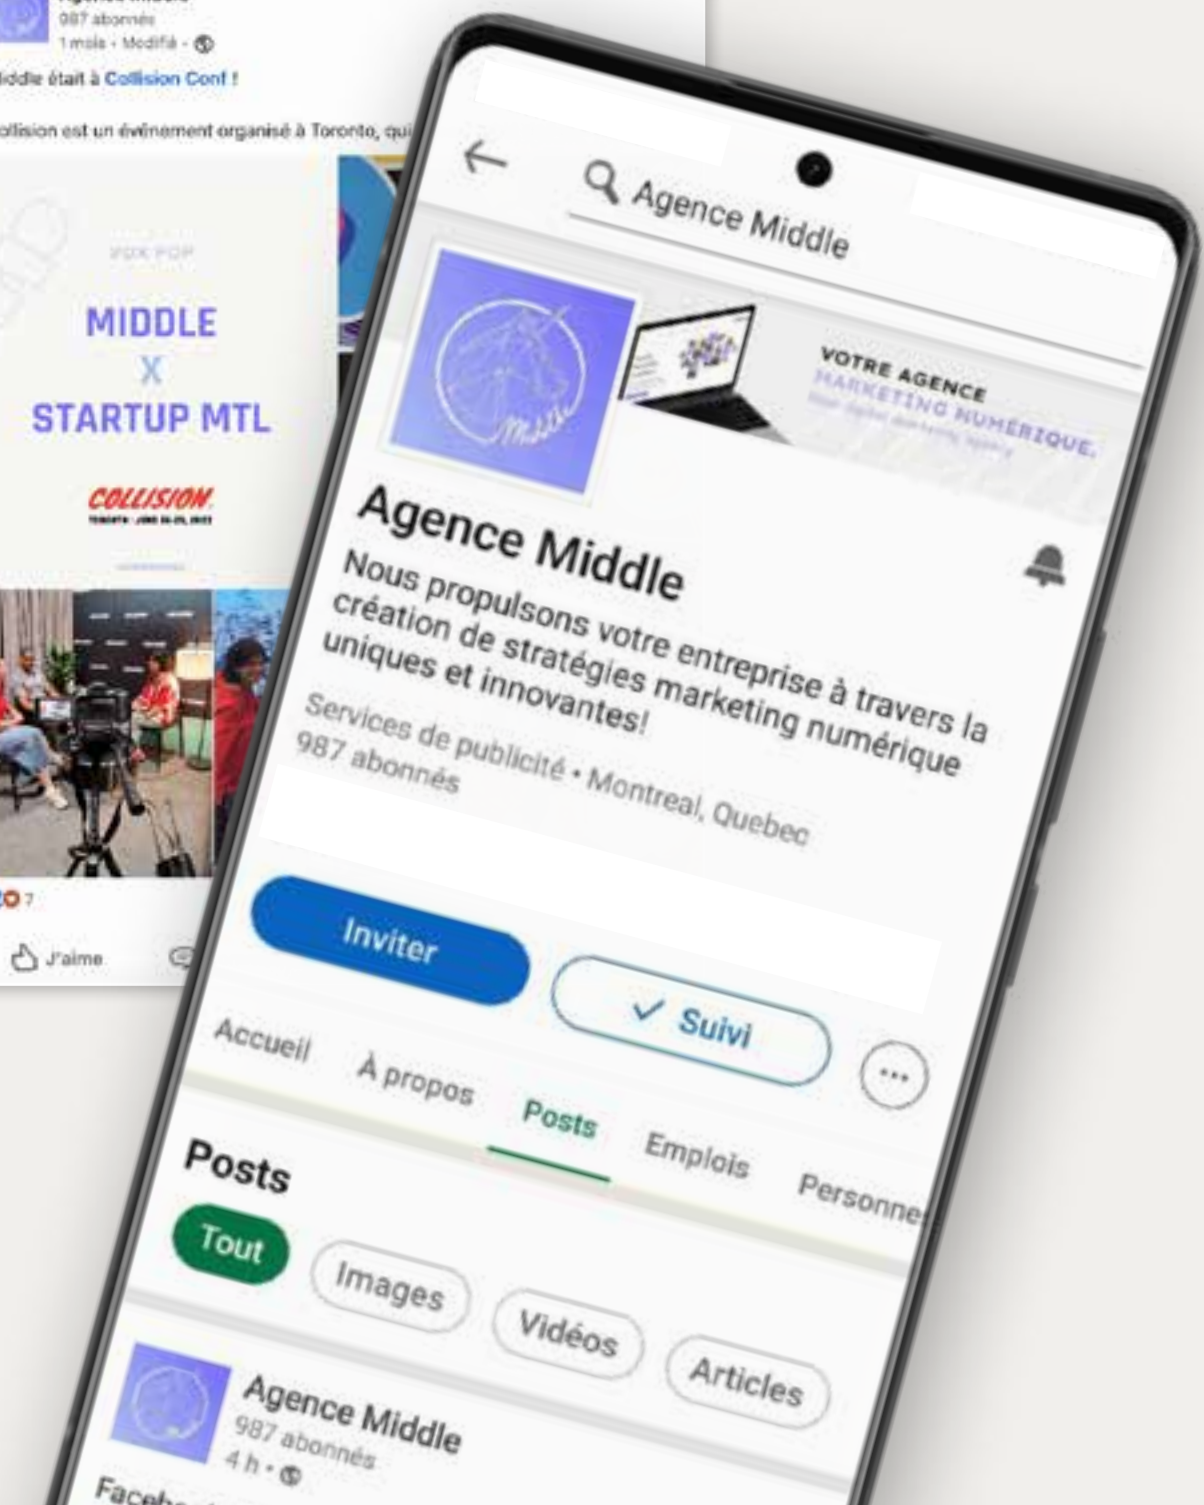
987 abonnés
1 mois • Modifié •

iddle était à Collision Conf !

ollision est un événement organisé à Toronto, qui

VOX POP

MIDDLE
X
STARTUP MTL

COLLISION
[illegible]

7

J'aime

Agence Middle

VOTRE AGENCE
MARKETING NUMÉRIQUE.
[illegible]

Agence Middle
Nous propulsons votre entreprise à travers la création de stratégies marketing numérique uniques et innovantes!
Services de publicité • Montreal, Quebec
987 abonnés

Inviter
✓ Suivi
...

Accueil
À propos
Posts
Emplois
Personne

Posts
Tout
Images
Vidéos
Articles

Agence Middle
987 abonnés
4 h •

Faceb